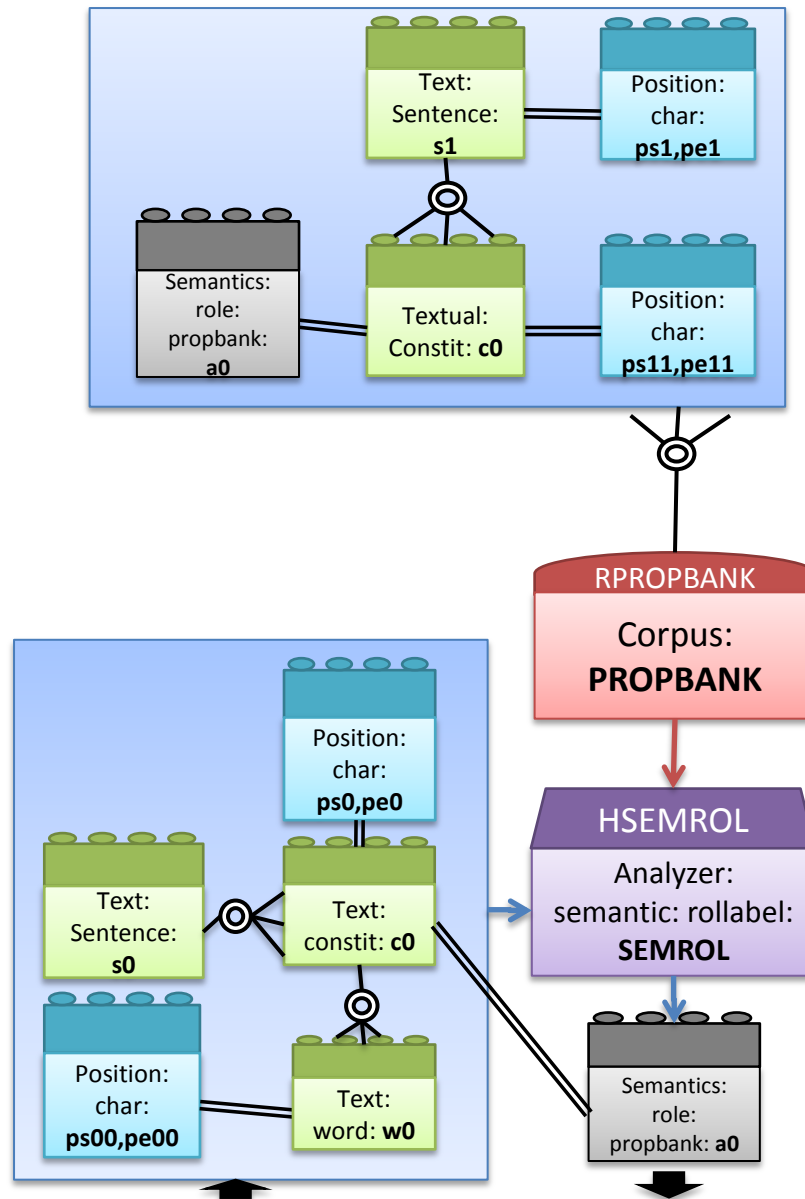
Text: Sentence: **s1**

Position: char: **ps1,pe1**

Semantics: role: propbank: **a0**

Textual: Constit: **c0**

Position: char: **ps11,pe11**

RPROPBANK

Corpus: **PROPBANK**

HSEMROL

Analyzer: semantic: rollabel: **SEMROL**

Position: char: **ps0,pe0**

Text: Sentence: **s0**

Text: constit: **c0**

Position: char: **ps00,pe00**

Text: word: **w0**

Semantics: role: propbank: **a0**